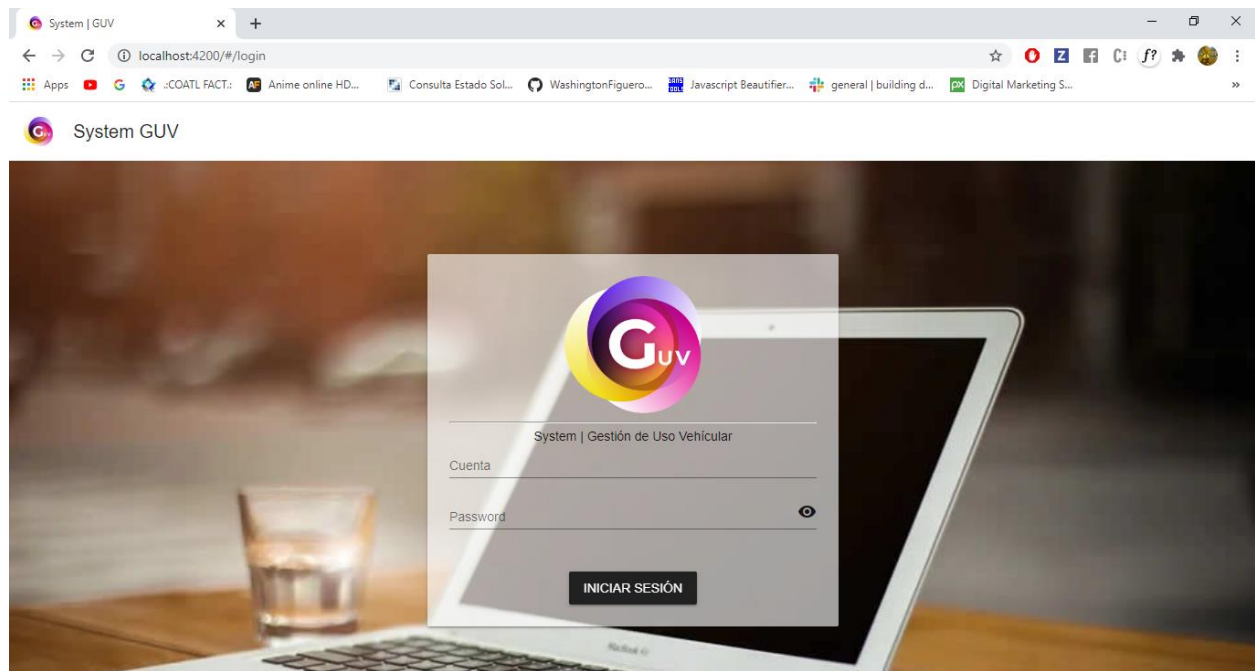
System | GUV

localhost:4200/#/login

Apps G .:COATL FACT.: Anime online HD... Consulta Estado Sol... WashingtonFiguero... Javascript Beautifier... general | building d... Digital Marketing S...

System GUV

GUV

System | Gestión de Uso Vehícular

Cuenta

Password

INICIAR SESIÓN